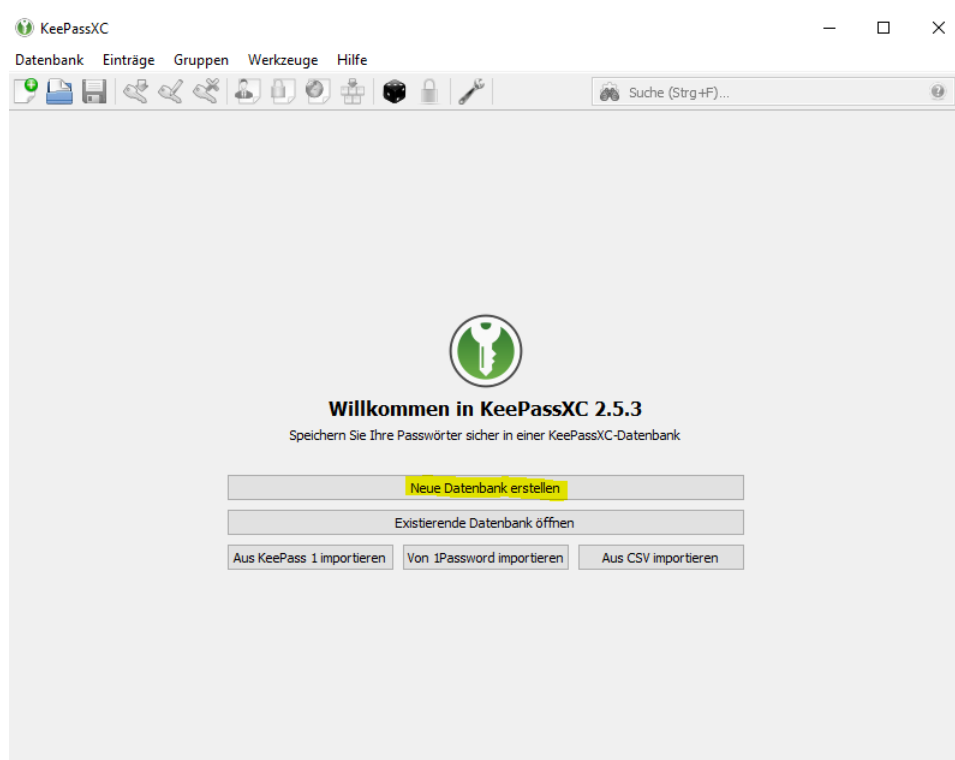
KeePassXC

Datenbank Einträge Gruppen Werkzeuge Hilfe

Suche (Strg+F)...

Willkommen in KeePassXC 2.5.3

Speichern Sie Ihre Passwörter sicher in einer KeePassXC-Datenbank

Neue Datenbank erstellen

Existierende Datenbank öffnen

Aus KeePass 1 importieren

Von 1Password importieren

Aus CSV importieren